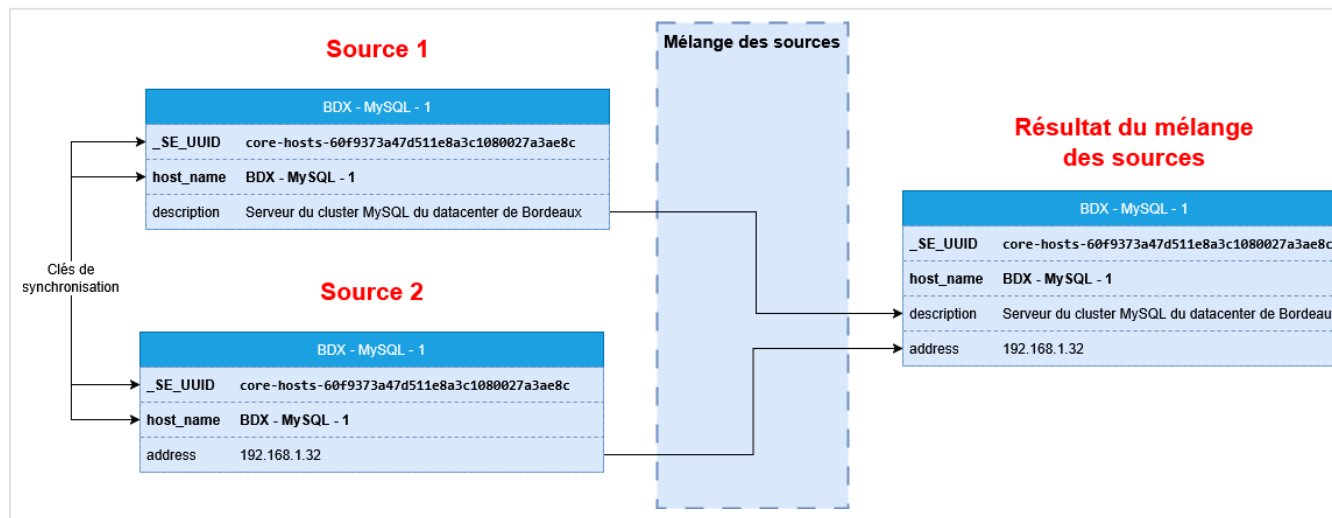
Source 1

BDX - MySQL - 1

| _SE_UUID | core-hosts-60f9373a47d511e8a3c1080027a3ae8c |
|---|---|
| host_name | BDX - MySQL - 1 |
| description | Serveur du cluster MySQL du datacenter de Bordeaux |

Mélange des sources

Clés de synchronisation

Source 2

BDX - MySQL - 1

| _SE_UUID | core-hosts-60f9373a47d511e8a3c1080027a3ae8c |
|---|---|
| host_name | BDX - MySQL - 1 |
| address | 192.168.1.32 |

Résultat du mélange des sources

BDX - MySQL - 1

| _SE_UUID | core-hosts-60f9373a47d511e8a3c1080027a3ae8c |
|---|---|
| host_name | BDX - MySQL - 1 |
| description | Serveur du cluster MySQL du datacenter de Bordeau |
| address | 192.168.1.32 |